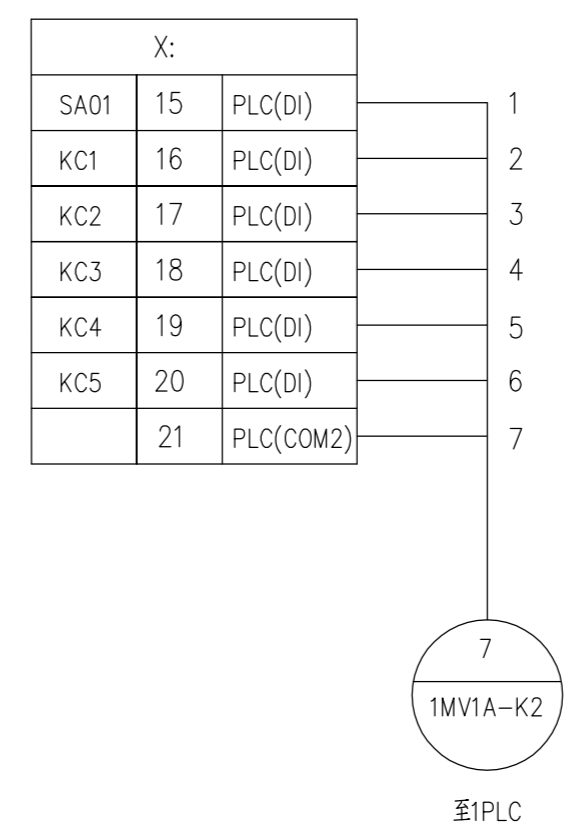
| X: | | |
|---|---|---|
| SA01 | 15 | PLC(DI) |
| KC1 | 16 | PLC(DI) |
| KC2 | 17 | PLC(DI) |
| KC3 | 18 | PLC(DI) |
| KC4 | 19 | PLC(DI) |
| KC5 | 20 | PLC(DI) |
| | 21 | PLC(COM2) |

1
2
3
4
5
6
7

7
1MV1A-K2

至1PLC